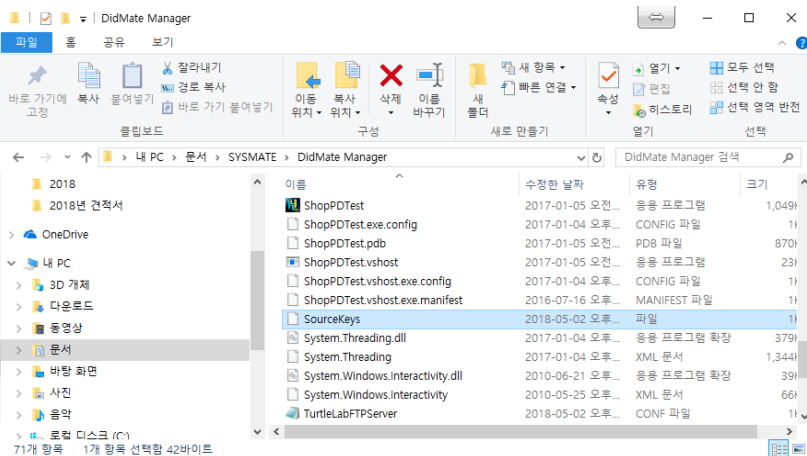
DidMate Manager

파일 홈 공유 보기

바로 가기에 고정 복사 붙여넣기 잘라내기 경로 복사 바로 가기 붙여넣기
클립보드

이동 위치 복사 위치 삭제 이름 바꾸기
구성

새 폴더 새 항목 빠른 연결
새로 만들기

속성 열기 편집 히스토리
열기

모두 선택 선택 안 함 선택 영역 반전
선택

내 PC › 문서 › SYSMATE › DidMate Manager

DidMate Manager 검색

2018
2018년 견적서
OneDrive
내 PC
3D 개체
다운로드
동영상
문서
바탕 화면
사진
음악
로컬 디스크 (C:)

| 이름 | 수정한 날짜 | 유형 | 크기 |
|---|---|---|---|
| ShopPDTest | 2017-01-05 오전... | 응용 프로그램 | 1,049 |
| ShopPDTest.exe.config | 2017-01-04 오후... | CONFIG 파일 | 1 |
| ShopPDTest.pdb | 2017-01-05 오전... | PDB 파일 | 870 |
| ShopPDTest.vshost | 2017-01-05 오전... | 응용 프로그램 | 23 |
| ShopPDTest.vshost.exe.config | 2017-01-04 오후... | CONFIG 파일 | 1 |
| ShopPDTest.vshost.exe.manifest | 2016-07-16 오후... | MANIFEST 파일 | 1 |
| SourceKeys | 2018-05-02 오후... | 파일 | 1 |
| System.Threading.dll | 2017-01-04 오후... | 응용 프로그램 확장 | 379 |
| System.Threading | 2017-01-04 오후... | XML 문서 | 1,344 |
| System.Windows.Interactivity.dll | 2010-06-21 오후... | 응용 프로그램 확장 | 39 |
| System.Windows.Interactivity | 2010-05-25 오후... | XML 문서 | 66 |
| TurtleLabFTPServer | 2018-05-02 오후... | CONF 파일 | 1 |

71개 항목 1개 항목 선택함 42바이트